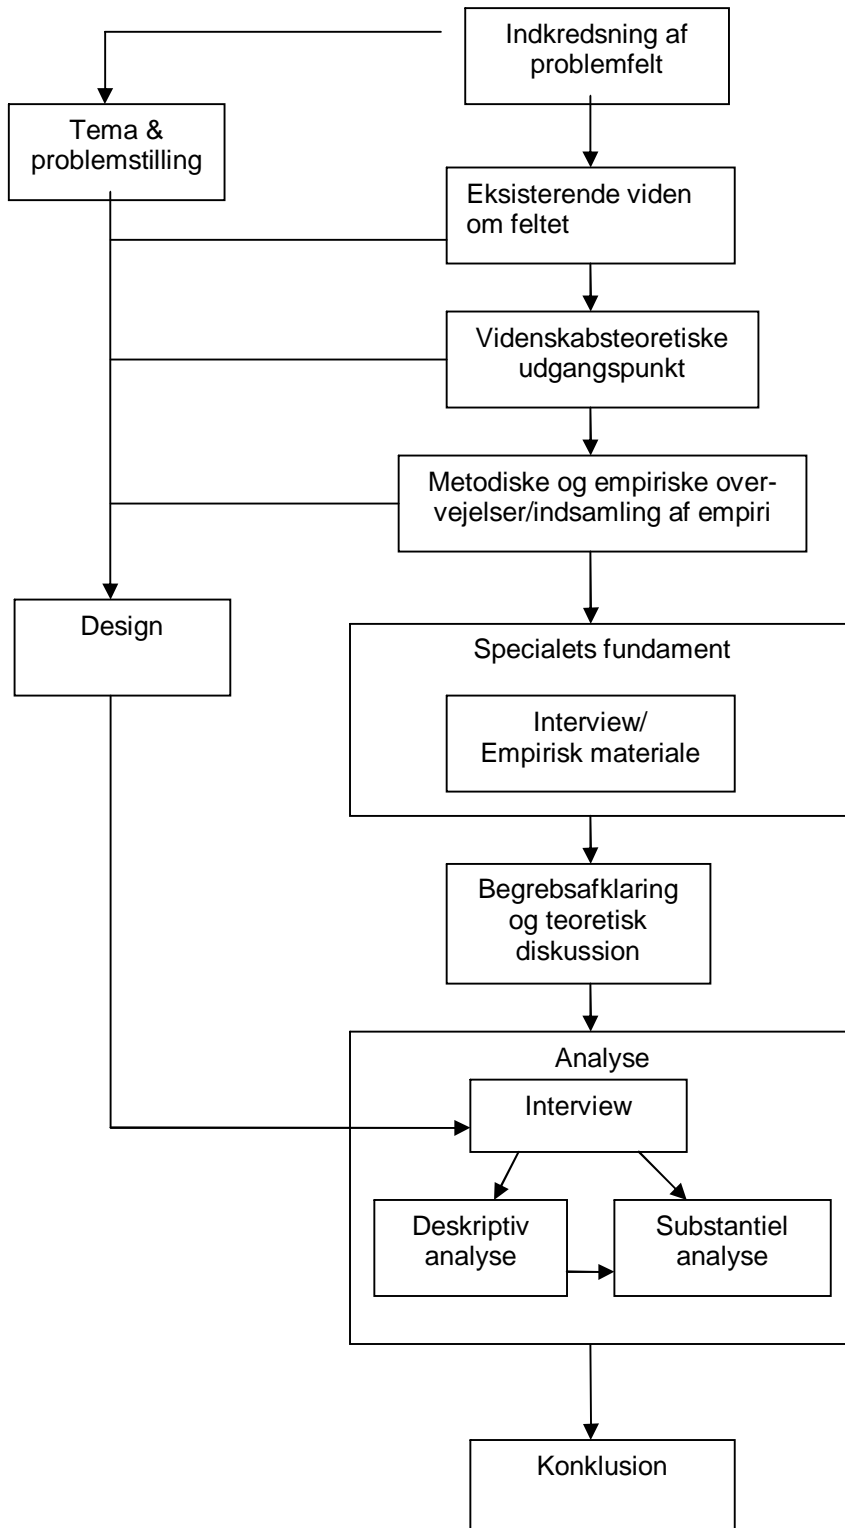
Indkredsning af problemfelt

Tema & problemstilling

Eksisterende viden om feltet

Videnskabsteoretiske udgangspunkt

Metodiske og empiriske overvejelser/indsamling af empiri

Design

Specialets fundament

Interview/ Empirisk materiale

Begrebsafklaring og teoretisk diskussion

Analyse

Interview

Deskriptiv analyse

Substantiel analyse

Konklusion